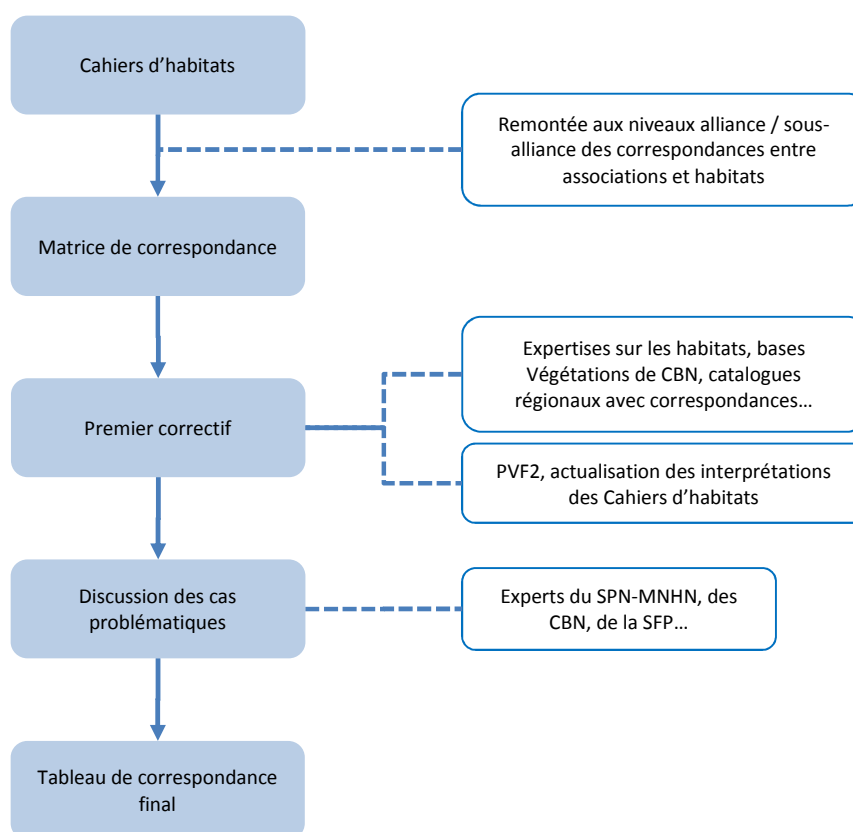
Cahiers d’habitats

Remontée aux niveaux alliance / sous-alliance des correspondances entre associations et habitats

Matrice de correspondance

Expertises sur les habitats, bases Végétations de CBN, catalogues régionaux avec correspondances…

Premier correctif

PVF2, actualisation des interprétations des Cahiers d’habitats

Discussion des cas problématiques

Experts du SPN-MNHN, des CBN, de la SFP…

Tableau de correspondance final